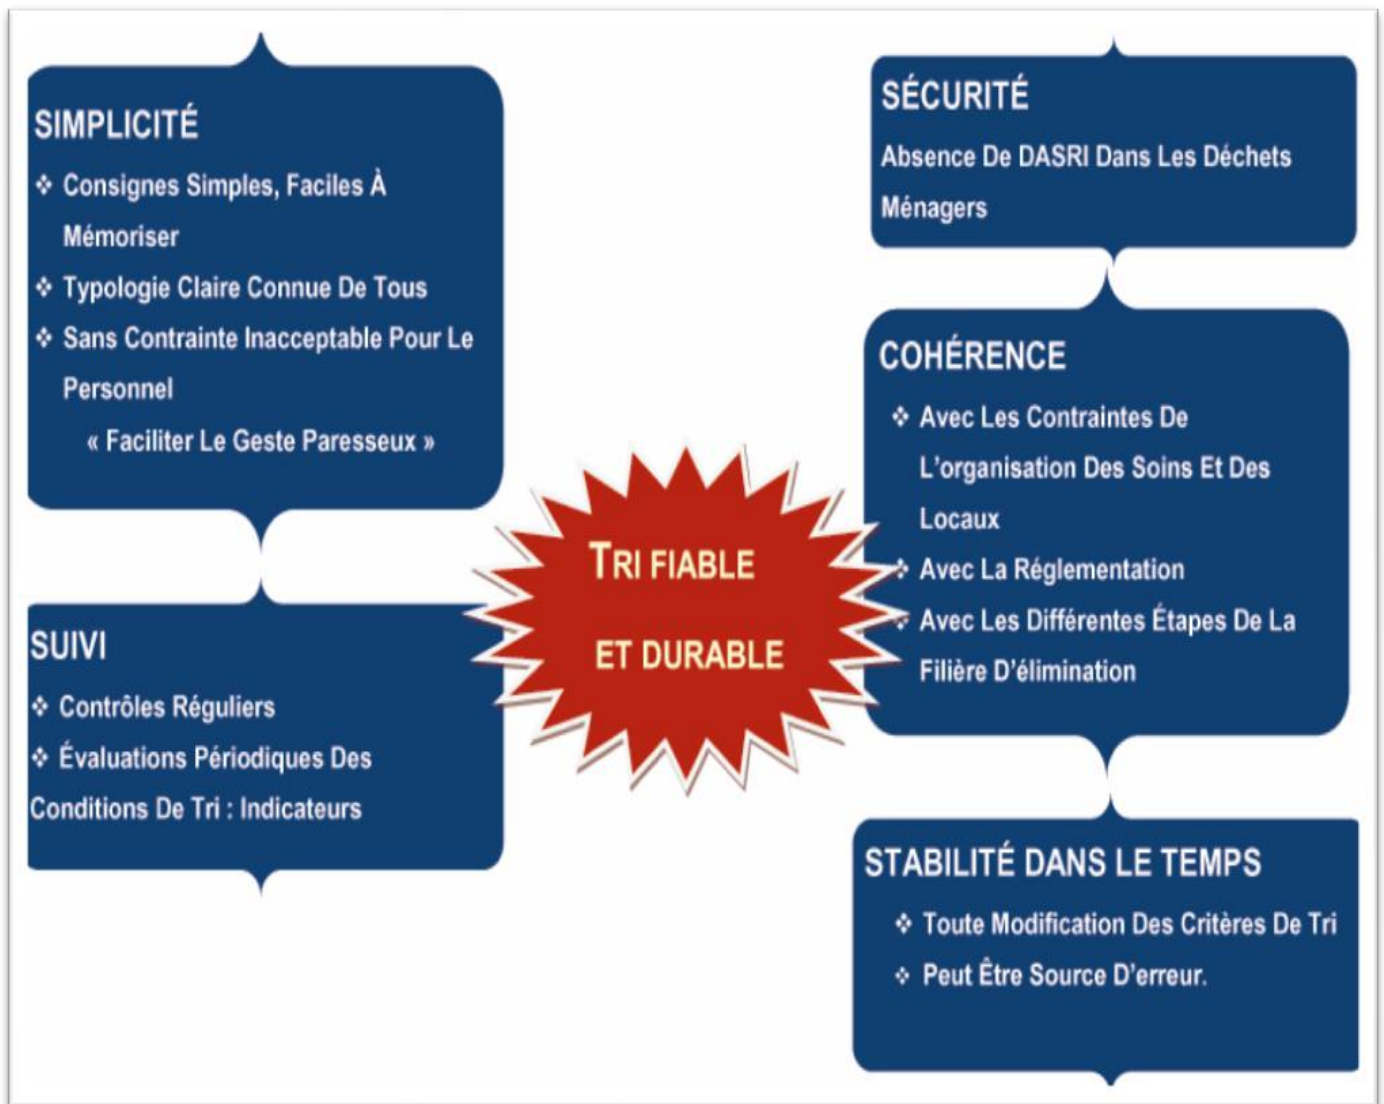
SIMPLICITÉ

❖ Consignes Simples, Faciles À Mémoriser

❖ Typologie Claire Connue De Tous

❖ Sans Contrainte Inacceptable Pour Le Personnel

« Faciliter Le Geste Paresseux »

SUIVI

❖ Contrôles Réguliers

❖ Évaluations Périodiques Des Conditions De Tri : Indicateurs

TRI FIABLE ET DURABLE

SÉCURITÉ

Absence De DASRI Dans Les Déchets Ménagers

COHÉRENCE

❖ Avec Les Contraintes De L'organisation Des Soins Et Des Locaux

❖ Avec La Réglementation

❖ Avec Les Différentes Étapes De La Filière D'élimination

STABILITÉ DANS LE TEMPS

❖ Toute Modification Des Critères De Tri

❖ Peut Être Source D'erreur.